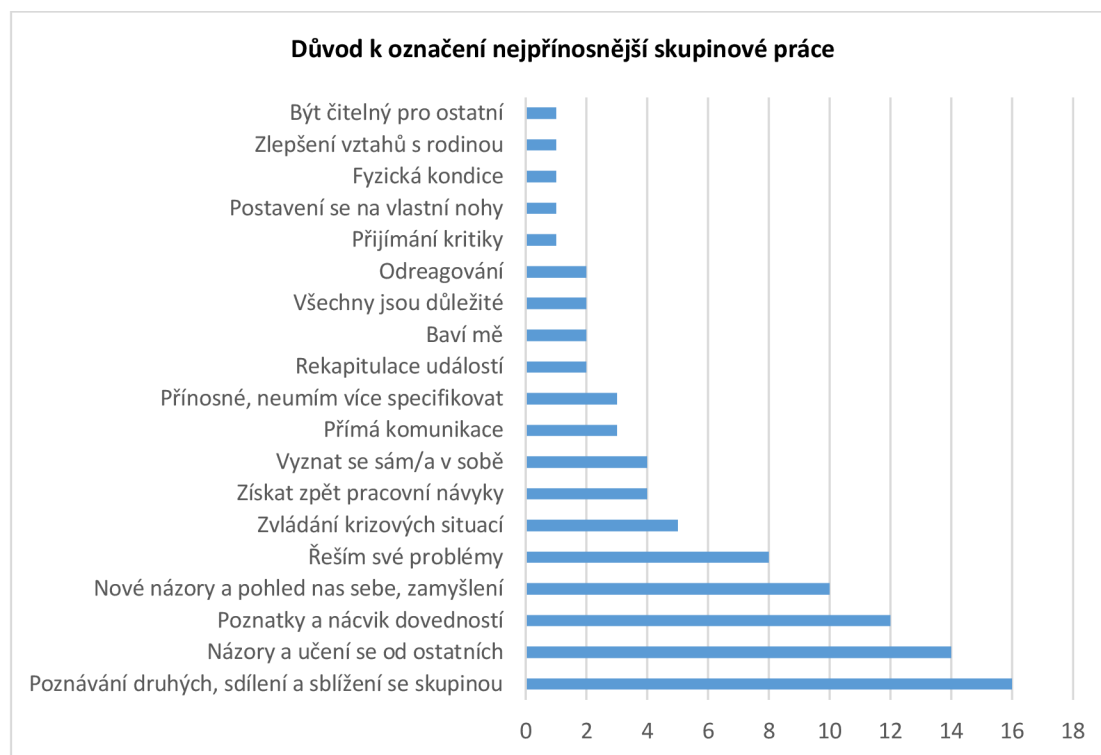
Důvod k označení nejpřínosnější skupinové práce

Být čitelný pro ostatní
Zlepšení vztahů s rodinou
Fyzická kondice
Postavení se na vlastní nohy
Přijímání kritiky
Odreagování
Všechny jsou důležité
Baví mě
Rekapitulace událostí
Přínosné, neumím více specifikovat
Přímá komunikace
Vyznat se sám/a v sobě
Získat zpět pracovní návyky
Zvládání krizových situací
Řeším své problémy
Nové názory a pohled nas sebe, zamyšlení
Poznatky a nácvik dovedností
Názory a učení se od ostatních
Poznávání druhých, sdílení a sblížení se skupinou

0 2 4 6 8 10 12 14 16 18